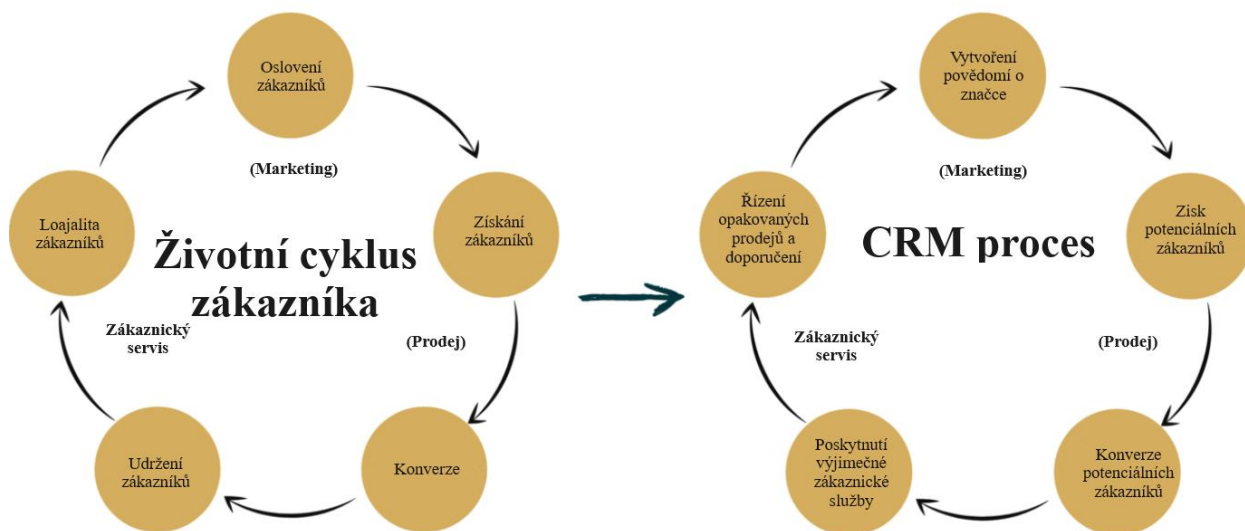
Oslovení zákazníků

(Marketing)

Získání zákazníků

Loajalita zákazníků

Životní cyklus zákazníka

Zákaznický servis

(Prodej)

Udržení zákazníků

Konverze

Vytvoření povědomí o značce

(Marketing)

Řízení opakovaných prodejů a doporučení

CRM proces

Zisk potenciálních zákazníků

Zákaznický servis

(Prodej)

Poskytnutí výjimečné zákaznické služby

Konverze potenciálních zákazníků